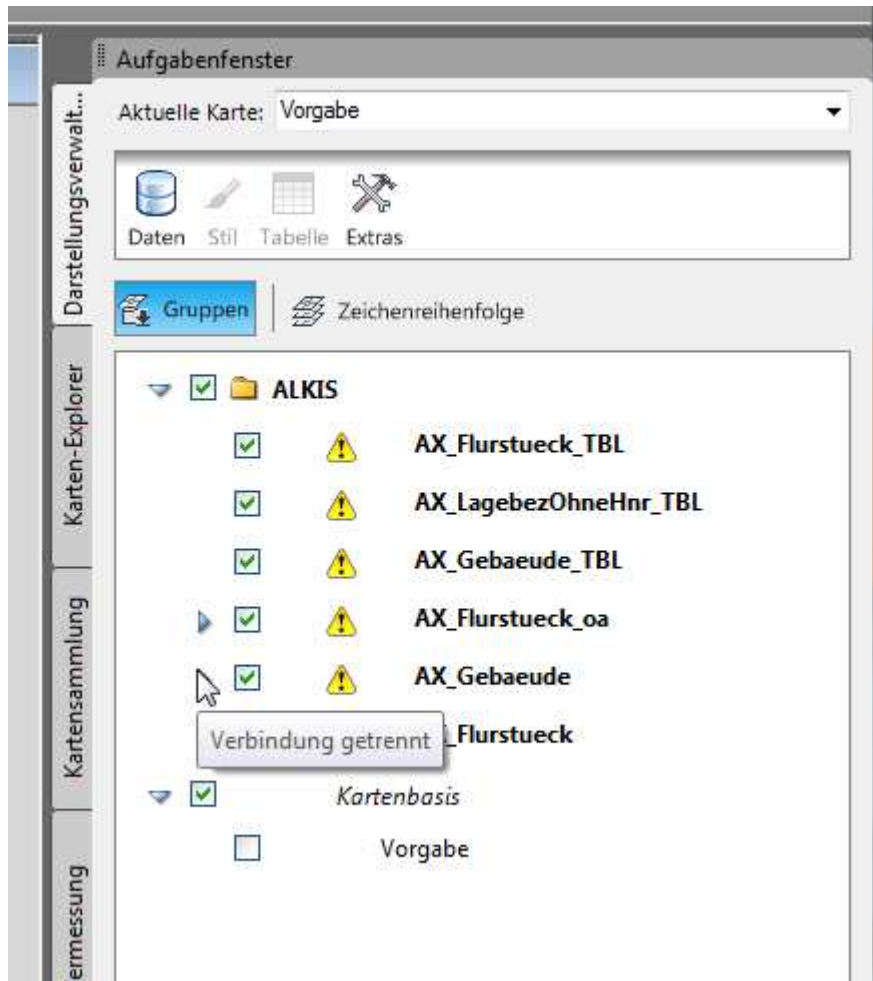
Aufgabenfenster

Darstellungsverwalt...

Karten-Explorer

Kartensammlung

ermessung

Aktuelle Karte: Vorgabe

Daten Stil Tabelle Extras

Gruppen Zeichenreihenfolge

ALKIS

AX_Flurstueck_TBL

AX_LagebezOhneHnr_TBL

AX_Gebaeude_TBL

AX_Flurstueck_oa

AX_Gebaeude

Verbindung getrennt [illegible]_Flurstueck

Kartenbasis

Vorgabe